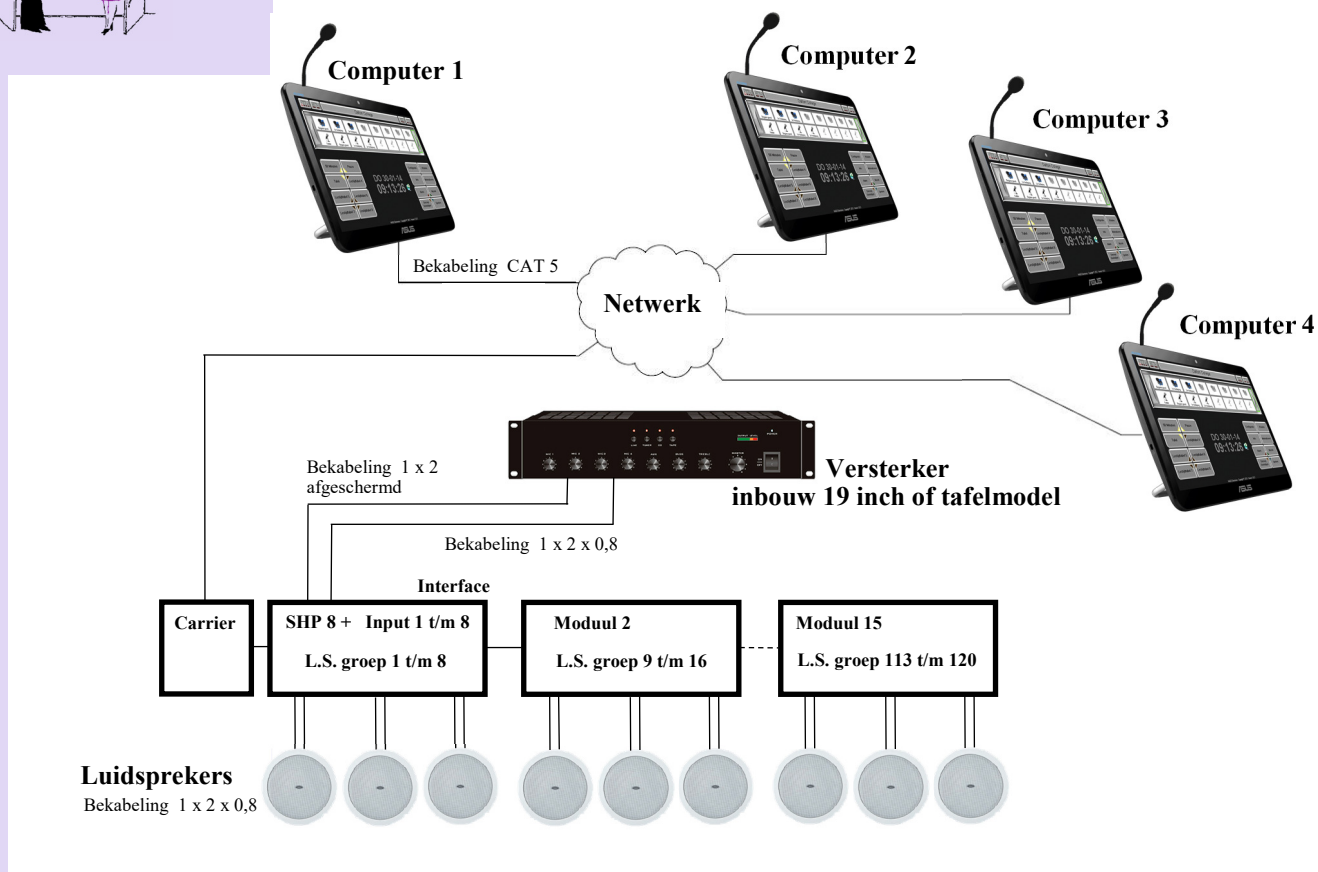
Computer 1

Computer 2

Computer 3

Computer 4

DO 30-01-14
09:13:26

DO 30-01-14
09:13:26

DO 30-01-14
09:13:26

DO 30-01-14
09:13:26

Bekabeling CAT 5

Netwerk

Bekabeling 1 x 2 afgeschermd

Versterker
inbouw 19 inch of tafelmodel

Bekabeling 1 x 2 x 0,8

Interface

Carrier

SHP 8 + Input 1 t/m 8

L.S. groep 1 t/m 8

Moduul 2

L.S. groep 9 t/m 16

Moduul 15

L.S. groep 113 t/m 120

Luidsprekers
Bekabeling 1 x 2 x 0,8